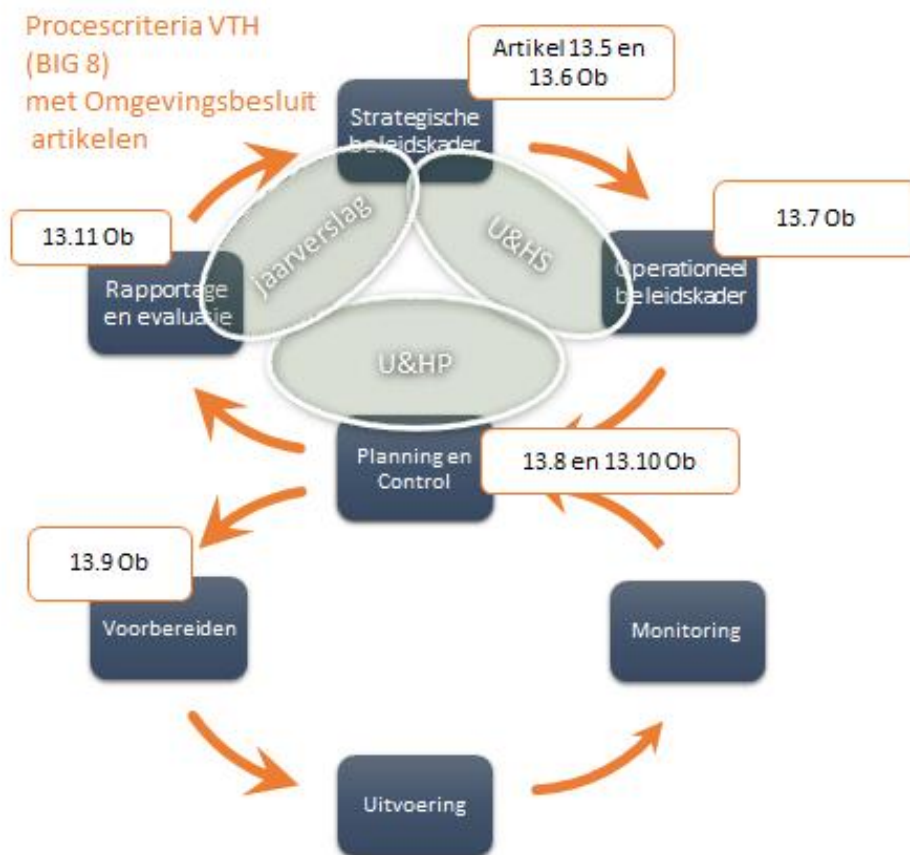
Procescriteria VTH
(BIG 8)
met Omgevingsbesluit
artikelen

Artikel 13.5 en 13.6 Ob

Strategische beleidskader

13.7 Ob

13.11 Ob

jaarverslag

U&HS

Operationeel beleidskader

Rapportage en evaluatie

U&HP

Planning en Control

13.8 en 13.10 Ob

13.9 Ob

Voorbereiden

Monitoring

Uitvoering